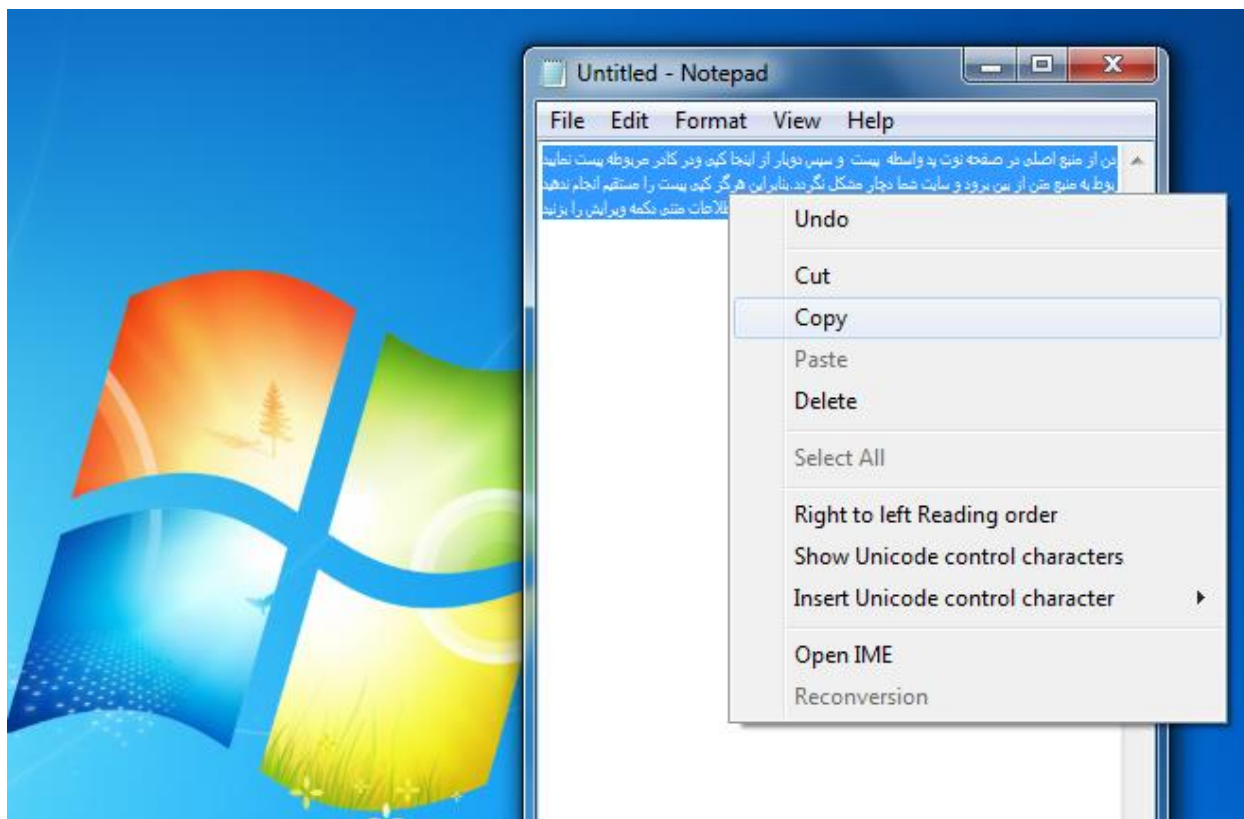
Untitled - Notepad

File Edit Format View Help

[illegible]ن از منبع اصلی در صفحه نوت پد واسطه پیست و سپس دوبار از آنجا کپی ودر کادر مربوطه پیست نمایید
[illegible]وط به منبع متن از بین برود و سایت شما دچار مشکل نگردد.بنابراین هرگز کپی پیست را مستقیم انجام ندهید
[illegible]طلاعات متنی دکمه ویرایش را بزنید

Undo
Cut
Copy
Paste
Delete
Select All
Right to left Reading order
Show Unicode control characters
Insert Unicode control character
Open IME
Reconversion